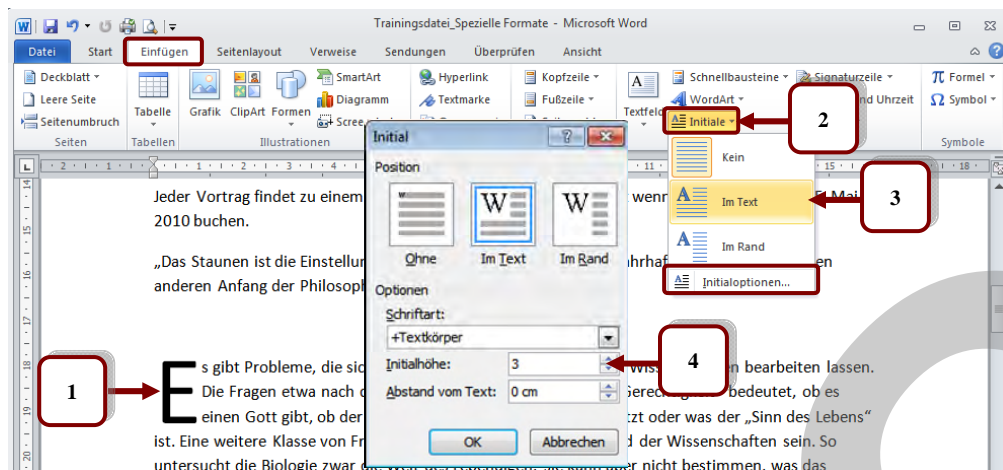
Trainingsdatei_Spezielle Formate - Microsoft Word

Datei Start Einfügen Seitenlayout Verweise Sendungen Überprüfen Ansicht

Deckblatt
Leere Seite
Seitenumbruch
Seiten
Tabelle
Tabellen
Grafik ClipArt Formen
SmartArt
Diagramm
Scree
Illustrationen
Hyperlink
Textmarke
Kopfzeile
Fußzeile
Textfeld
Schnellbausteine
WordArt
Initiale
Signaturzeile
nd Uhrzeit
Formel
Symbol
Symbole

Kein
Im Text
Im Rand
Initialoptionen...

Initial
Position
Ohne
Im Text
Im Rand
Optionen
Schriftart:
+Textkörper
Initialhöhe: 3
Abstand vom Text: 0 cm
OK
Abbrechen

Jeder Vortrag findet zu einem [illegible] wenn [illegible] Mai 2010 buchen.

„Das Staunen ist die Einstellu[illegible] hrhaf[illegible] en anderen Anfang der Philosoph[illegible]

Es gibt Probleme, die sic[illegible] Wis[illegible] n bearbeiten lassen. Die Fragen etwa nach d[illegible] erechtigkeit" bedeutet, ob es einen Gott gibt, ob der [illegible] tzt oder was der „Sinn des Lebens" ist. Eine weitere Klasse von Fr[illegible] d der Wissenschaften sein. So untersucht die Biologie zwar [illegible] nicht bestimmen, was das

1
2
3
4